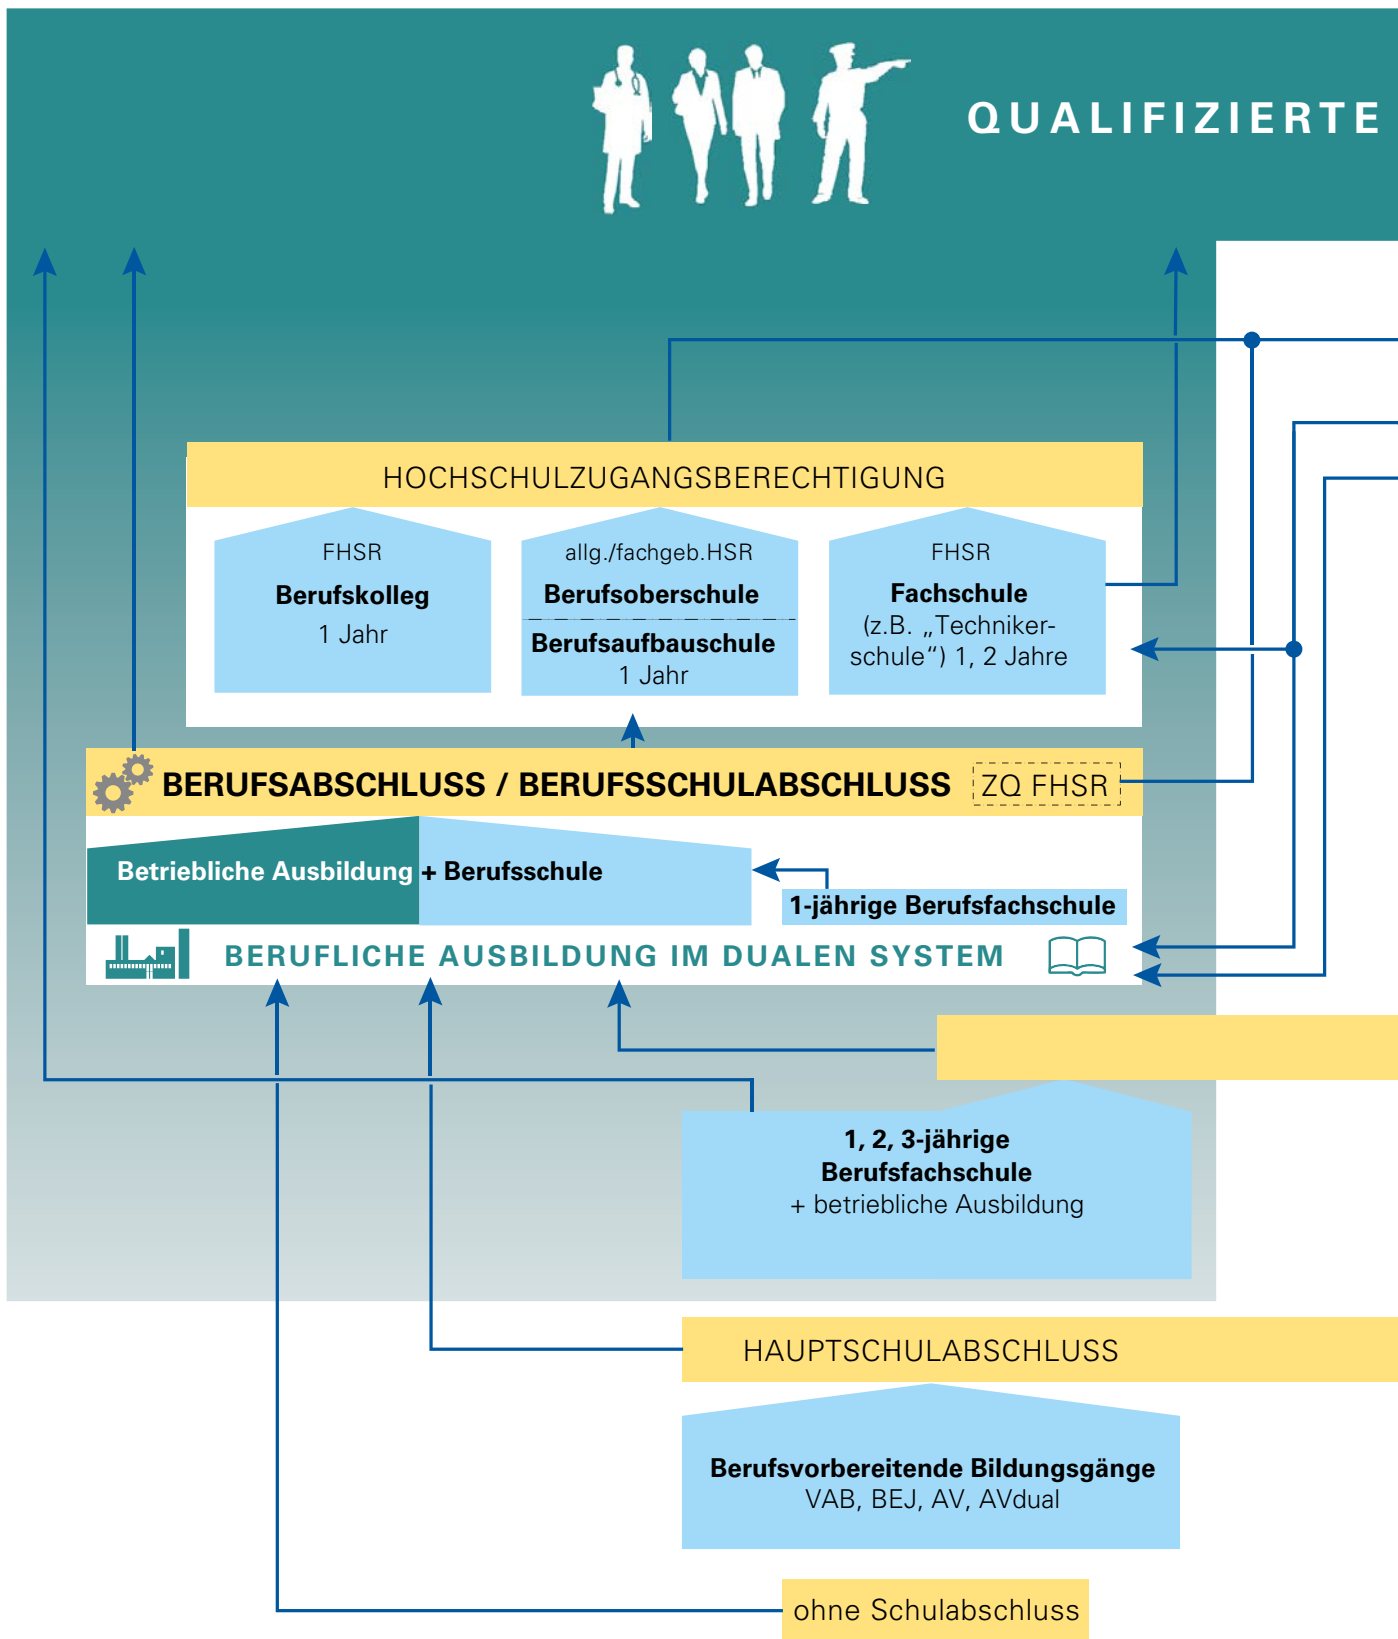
QUALIFIZIERTE

HOCHSCHULZUGANGSBERECHTIGUNG

FHSR
Berufskolleg
1 Jahr

allg./fachgeb.HSR
Berufsoberschule
Berufsaufbauschule
1 Jahr

FHSR
Fachschule
(z.B. „Technikerschule") 1, 2 Jahre

BERUFSABSCHLUSS / BERUFSSCHULABSCHLUSS ZQ FHSR

Betriebliche Ausbildung + Berufsschule

1-jährige Berufsfachschule

BERUFLICHE AUSBILDUNG IM DUALEN SYSTEM

1, 2, 3-jährige
Berufsfachschule
+ betriebliche Ausbildung

HAUPTSCHULABSCHLUSS

Berufsvorbereitende Bildungsgänge
VAB, BEJ, AV, AVdual

ohne Schulabschluss